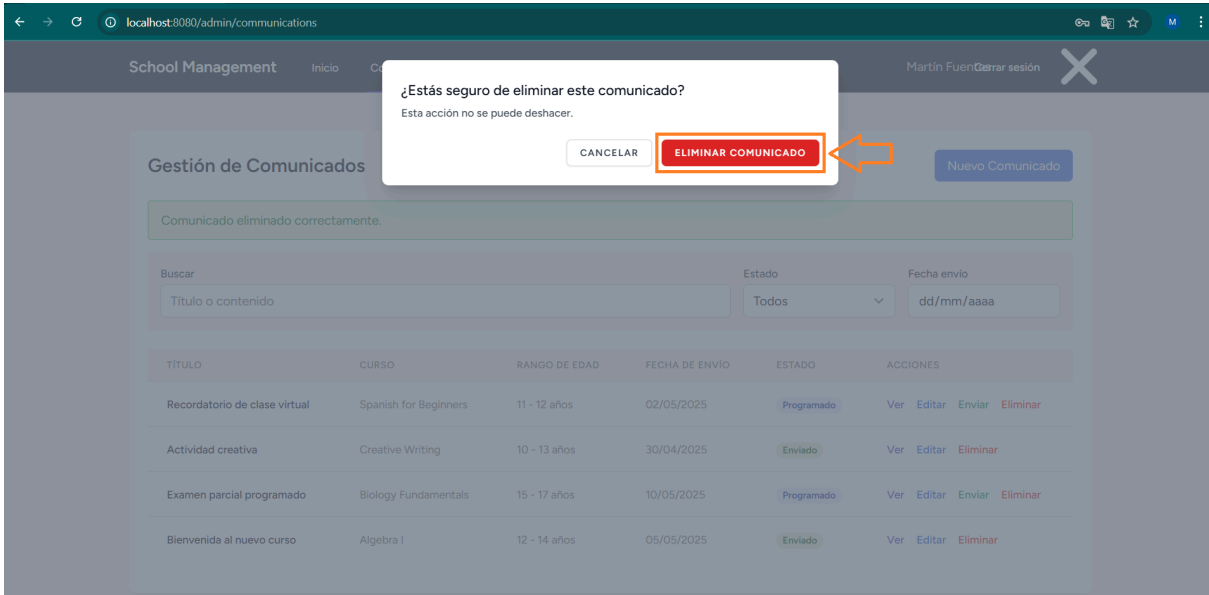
localhost:8080/admin/communications

M

School Management Inicio Co

Martín FuenCerrar sesión

¿Estás seguro de eliminar este comunicado?
Esta acción no se puede deshacer.

CANCELAR ELIMINAR COMUNICADO

Gestión de Comunicados

Nuevo Comunicado

Comunicado eliminado correctamente.

Buscar
Título o contenido

Estado
Todos

Fecha envío
dd/mm/aaaa

| TÍTULO | CURSO | RANGO DE EDAD | FECHA DE ENVÍO | ESTADO | ACCIONES |
|---|---|---|---|---|---|
| Recordatorio de clase virtual | Spanish for Beginners | 11 - 12 años | 02/05/2025 | Programado | Ver Editar Enviar Eliminar |
| Actividad creativa | Creative Writing | 10 - 13 años | 30/04/2025 | Enviado | Ver Editar Eliminar |
| Examen parcial programado | Biology Fundamentals | 15 - 17 años | 10/05/2025 | Programado | Ver Editar Enviar Eliminar |
| Bienvenida al nuevo curso | Algebra I | 12 - 14 años | 05/05/2025 | Enviado | Ver Editar Eliminar |